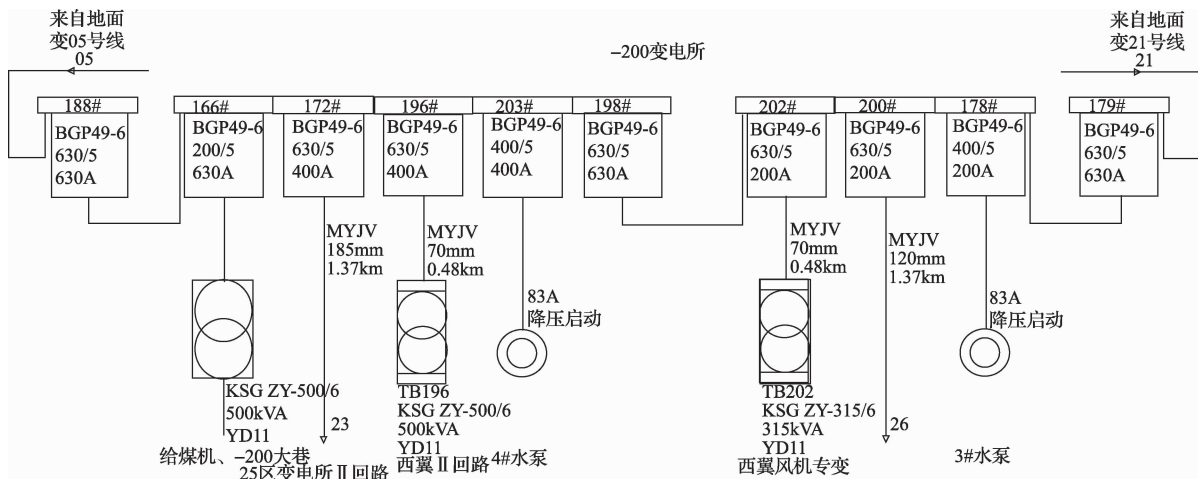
来自地面
变05号线
05

−200变电所

来自地面
变21号线
21

188#
BGP49-6
630/5
630A

166#
BGP49-6
200/5
630A

172#
BGP49-6
630/5
400A

196#
BGP49-6
630/5
400A

203#
BGP49-6
400/5
400A

198#
BGP49-6
630/5
630A

202#
BGP49-6
630/5
200A

200#
BGP49-6
630/5
200A

178#
BGP49-6
400/5
200A

179#
BGP49-6
630/5
630A

MYJV
185mm
1.37km

MYJV
70mm
0.48km

83A
降压启动

MYJV
70mm
0.48km

MYJV
120mm
1.37km

83A
降压启动

KSG ZY-500/6
500kVA
YD11

23

TB196
KSG ZY-500/6
500kVA
YD11

TB202
KSG ZY-315/6
315kVA
YD11

26

给煤机、−200大巷
25区变电所Ⅱ回路

西翼Ⅱ回路

4#水泵

西翼风机专变

3#水泵